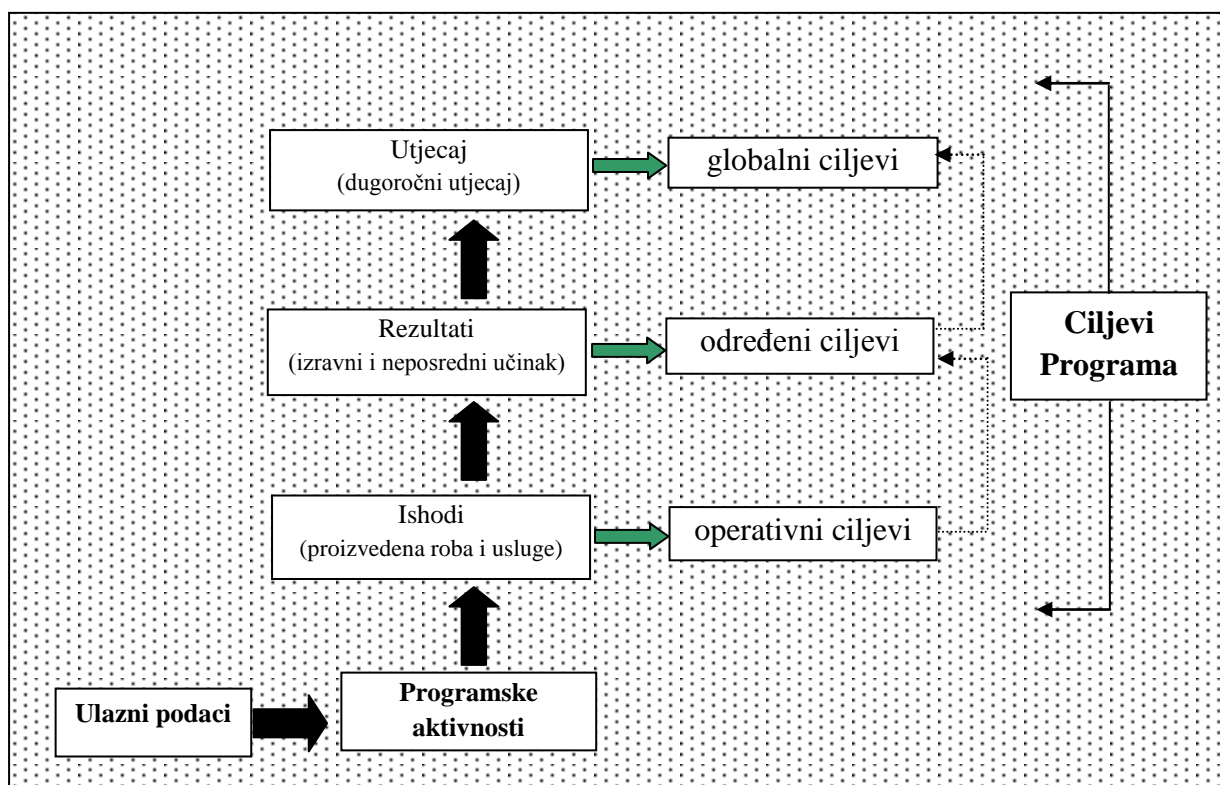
Utjecaj
(dugoročni utjecaj)

globalni ciljevi

Rezultati
(izravni i neposredni učinak)

određeni ciljevi

Ciljevi Programa

Ishodi
(proizvedena roba i usluge)

operativni ciljevi

Ulazni podaci

Programske aktivnosti